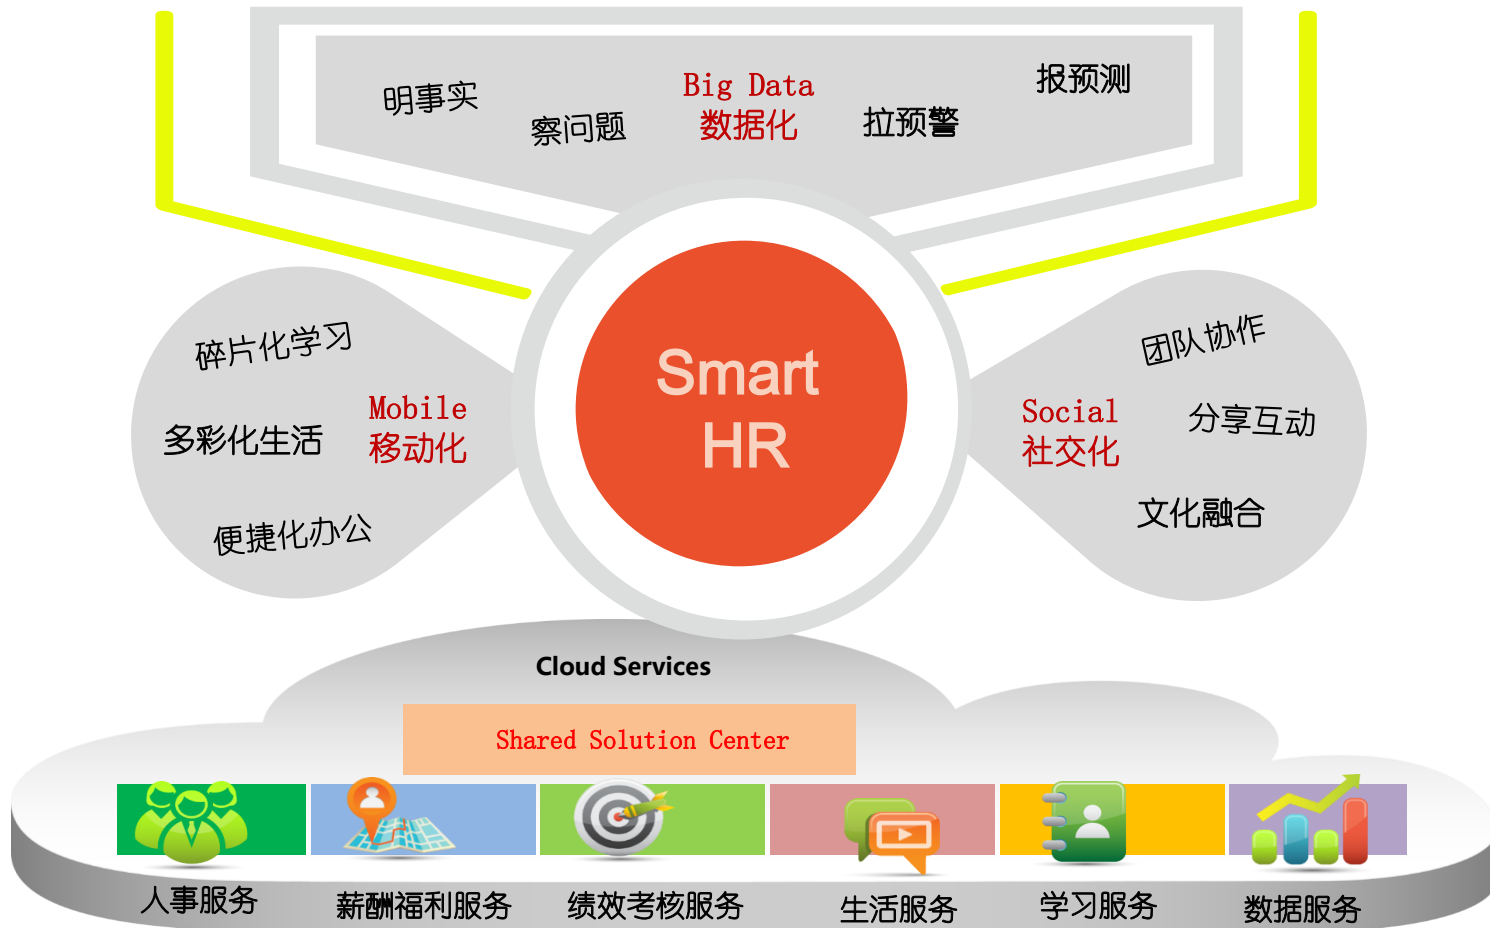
明事实

察问题

Big Data
数据化

拉预警

报预测

碎片化学习

多彩化生活

Mobile
移动化

便捷化办公

Smart
HR

团队协作

Social
社交化

分享互动

文化融合

Cloud Services

Shared Solution Center

人事服务

薪酬福利服务

绩效考核服务

生活服务

学习服务

数据服务